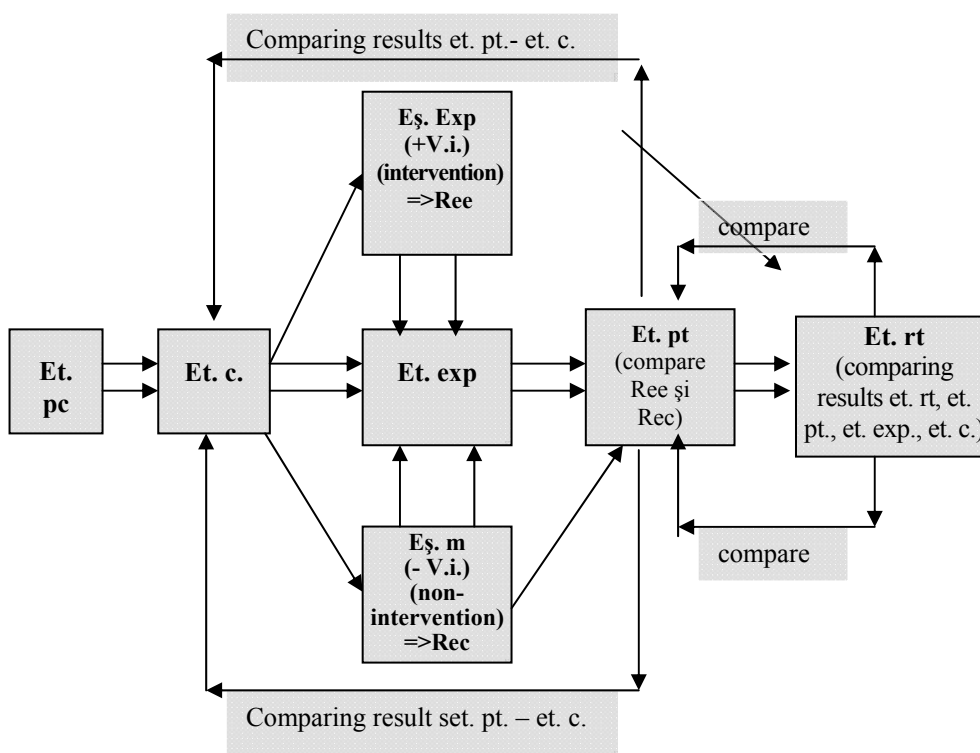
Comparing results et. pt.- et. c.

Eş. Exp (+V.i.) (intervention) =>Ree

compare

Et. pc

Et. c.

Et. exp

Et. pt (compare Ree şi Rec)

Et. rt (comparing results et. rt, et. pt., et. exp., et. c.)

Eş. m (- V.i.) (non-intervention) =>Rec

compare

Comparing result set. pt. – et. c.